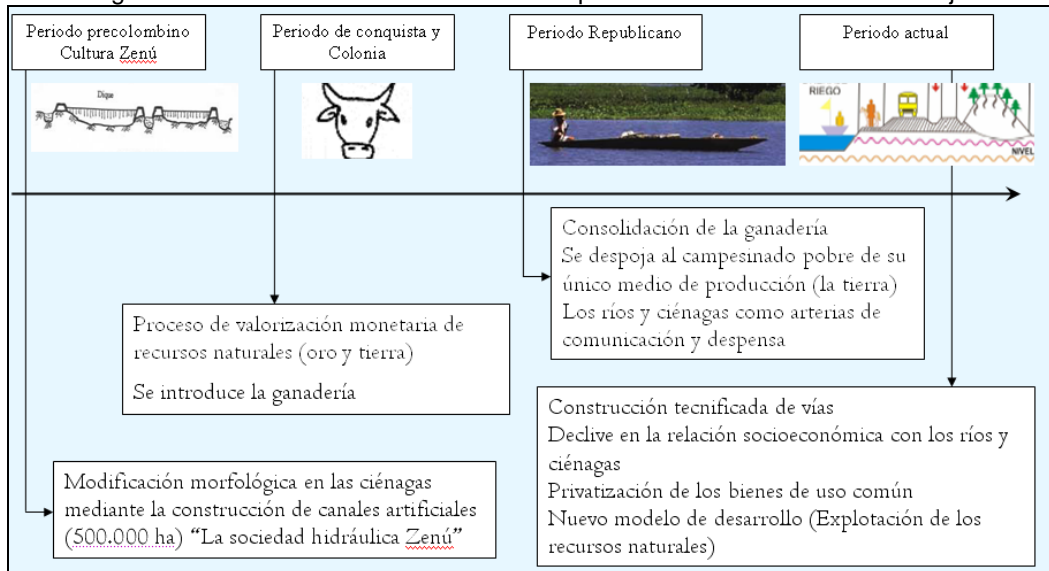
Periodo precolombino Cultura Zenú

Periodo de conquista y Colonia

Periodo Republicano

Periodo actual

Dique

RIEGO

NIVEL

Consolidación de la ganadería
Se despoja al campesinado pobre de su único medio de producción (la tierra)
Los ríos y ciénagas como arterias de comunicación y despensa

Proceso de valorización monetaria de recursos naturales (oro y tierra)

Se introduce la ganadería

Construcción tecnificada de vías
Declive en la relación socioeconómica con los ríos y ciénagas
Privatización de los bienes de uso común
Nuevo modelo de desarrollo (Explotación de los recursos naturales)

Modificación morfológica en las ciénagas mediante la construcción de canales artificiales (500.000 ha) "La sociedad hidráulica Zenú"